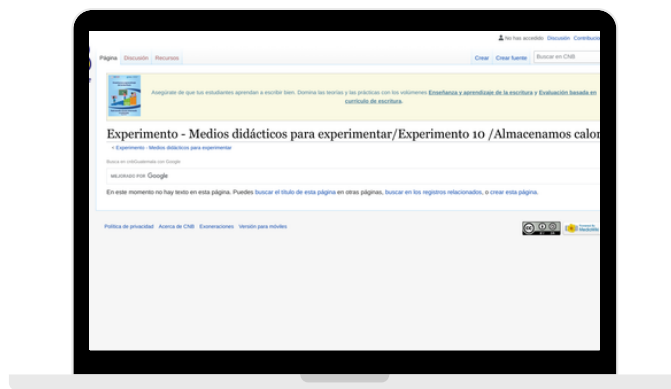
No has accedido Discusión Contribucio

Página Discusión Recursos

Crear Crear fuente Buscar en CNB

Asegúrate de que tus estudiantes aprendan a escribir bien. Domina las teorías y las prácticas con los volúmenes Enseñanza y aprendizaje de la escritura y Evaluación basada en currículo de escritura.

Experimento - Medios didácticos para experimentar/Experimento 10 /Almacenamos calor

< Experimento - Medios didácticos para experimentar

Busca en cnbGuatemala con Google

MEJORADO POR Google

En este momento no hay texto en esta página. Puedes buscar el título de esta página en otras páginas, buscar en los registros relacionados, o crear esta página.

Política de privacidad Acerca de CNB Exoneraciones Versión para móviles